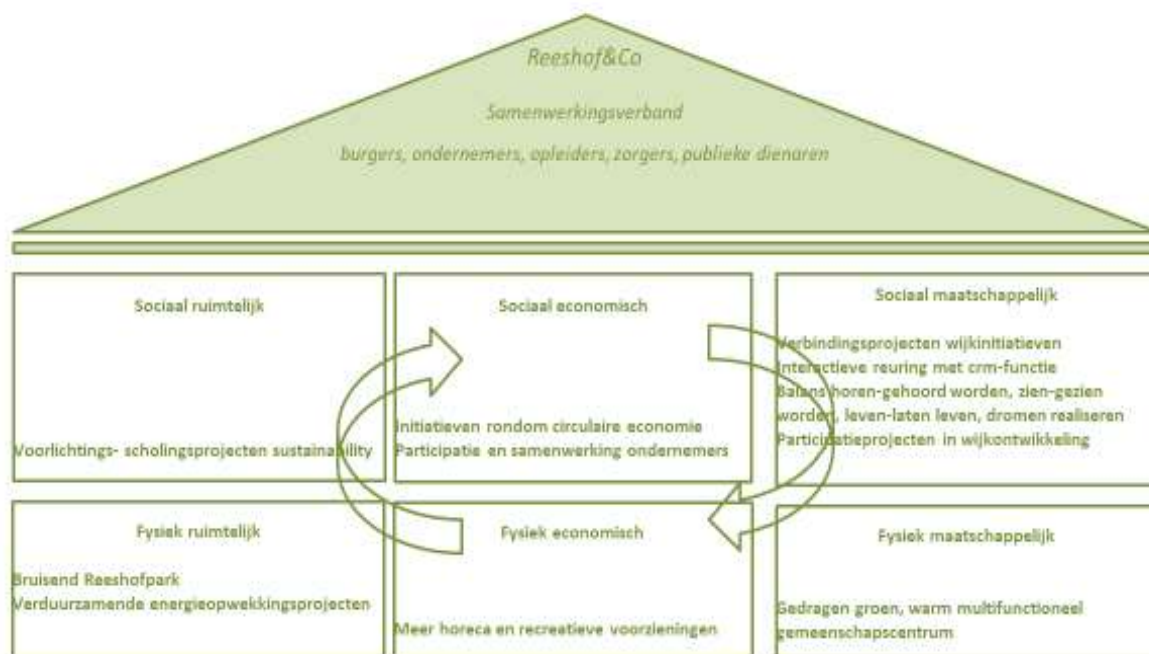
Reeshof&Co

Samenwerkingsverband

burgers, ondernemers, opleiders, zorgers, publieke dienaren

Sociaal ruimtelijk

Voorlichtings- scholingsprojecten sustainability

Sociaal economisch

Initiatieven rondom circulaire economie
Participatie en samenwerking ondernemers

Sociaal maatschappelijk

Verbindingsprojecten wijkinitiatieven
Interactieve reuring met crm-functie
Balans horen-gehoord worden, zien-gezien worden, leven-laten leven, dromen realiseren
Participatieprojecten in wijkontwikkeling

Fysiek ruimtelijk

Bruisend Reeshofpark
Verduurzamende energieopwekkingsprojecten

Fysiek economisch

Meer horeca en recreatieve voorzieningen

Fysiek maatschappelijk

Gedragen groen, warm multifunctioneel gemeenschapscentrum